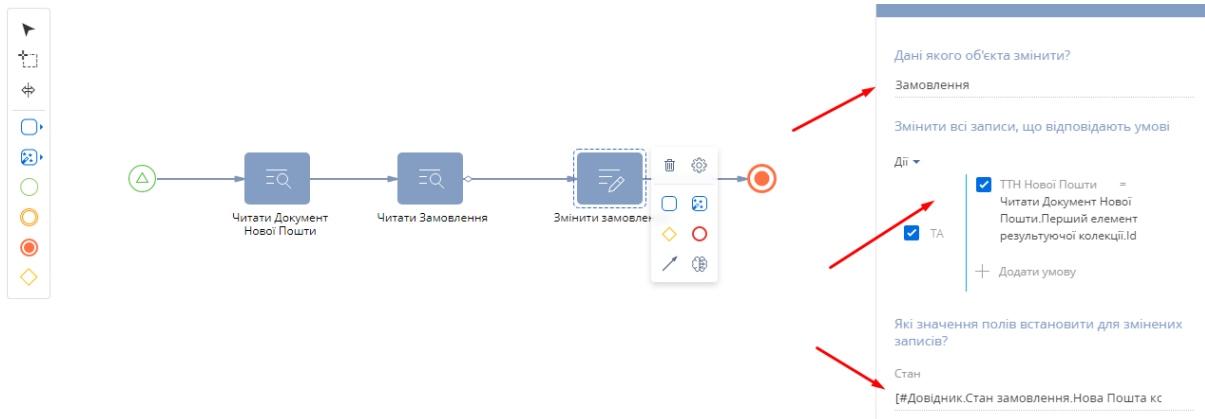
Читати Документ Нової Пошти

Читати Замовлення

Змінити замовлен

Дані якого об'єкта змінити?

Замовлення

Змінити всі записи, що відповідають умові

Дії

ТА

ТТН Нової Пошти = Читати Документ Нової Пошти.Перший елемент результуючої колекції.Id

Додати умову

Які значення полів встановити для змінених записів?

Стан

[#Довідник.Стан замовлення.Нова Пошта кс